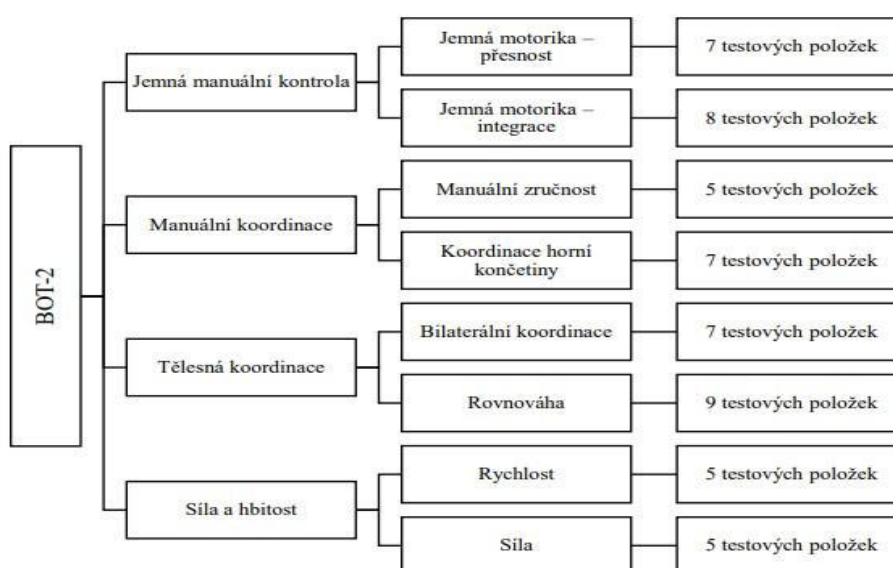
BOT-2

Jemná manuální kontrola

Jemná motorika – přesnost

7 testových položek

Jemná motorika – integrace

8 testových položek

Manuální koordinace

Manuální zručnost

5 testových položek

Koordinace horní končetiny

7 testových položek

Tělesná koordinace

Bilaterální koordinace

7 testových položek

Rovnováha

9 testových položek

Síla a hbitost

Rychlost

5 testových položek

Síla

5 testových položek